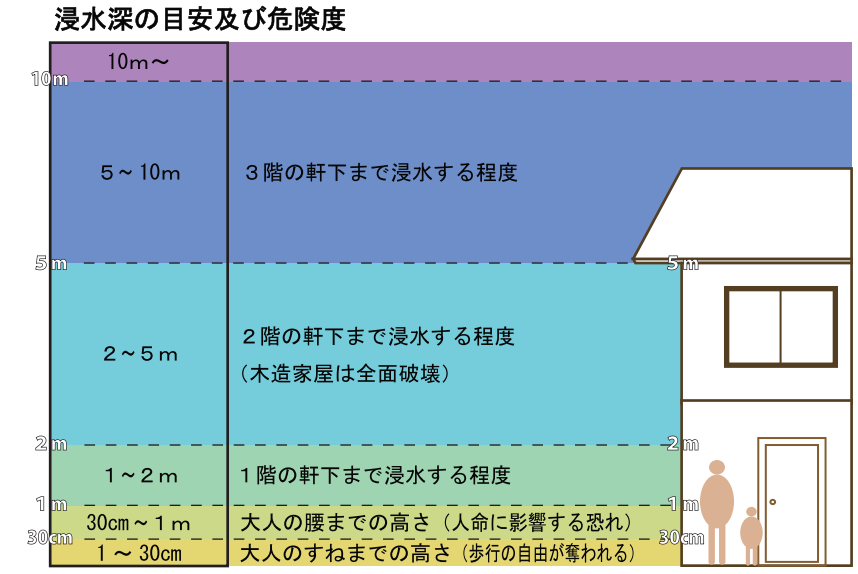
浸水深の目安及び危険度

| | |
|---|---|
| 10m～ | |
| 5～10m | ３階の軒下まで浸水する程度 |
| ２～５m | ２階の軒下まで浸水する程度（木造家屋は全面破壊） |
| １～２m | １階の軒下まで浸水する程度 |
| 30cm～１m | 大人の腰までの高さ（人命に影響する恐れ） |
| １～30cm | 大人のすねまでの高さ（歩行の自由が奪われる） |

10m
5m
2m
1m
30cm
5m
2m
1m
30cm